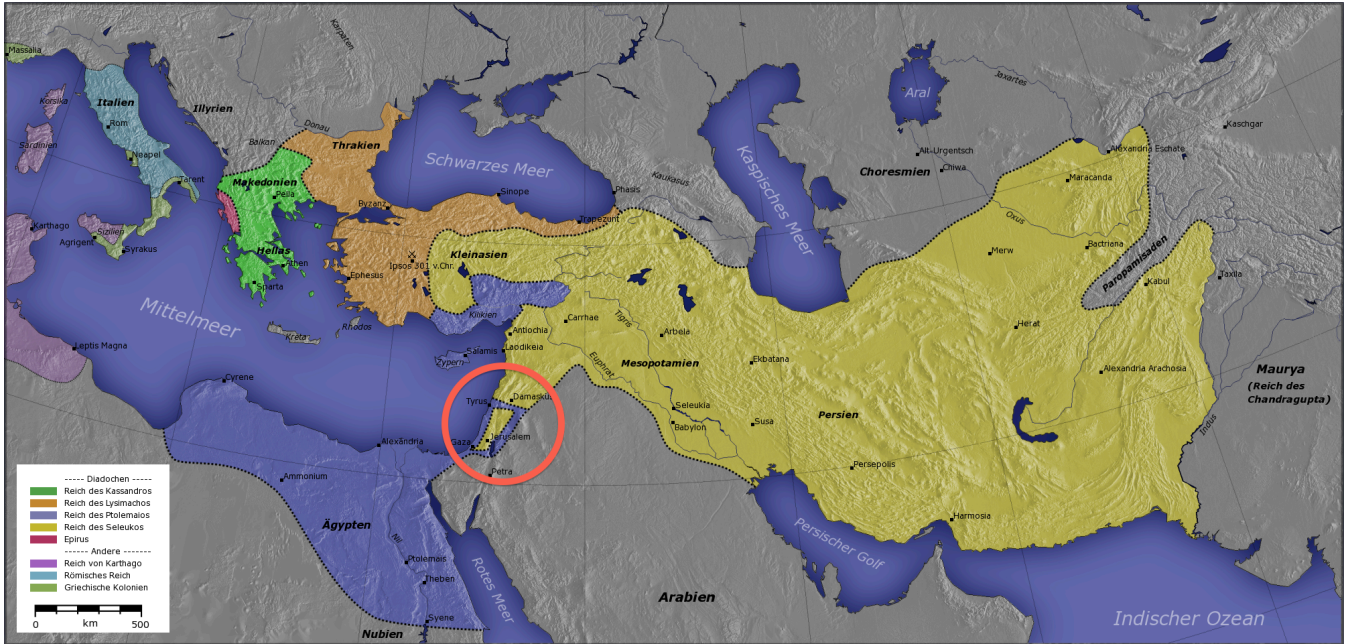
Massalia
Karpaten
Aral
Jaxartes
Kaschgar
Korsika
Italien
Illyrien
Rom
Sardinien
Neapel
Tarent
Balkan
Donau
Thrakien
Schwarzes Meer
Kaspisches Meer
Alt-Urgentsch
Chiwa
Choresmien
Alexandria Eschate
Maracanda
Oxus
Makedonien
Pella
Byzanz
Sinope
Phasis
Kaukasus
Trapezunt
Karthago
Sizilien
Agrigent
Syrakus
Hellas
Athen
Sparta
Ipsos 301 v.Chr.
Kleinasien
Ephesus
Merw
Bactriana
Paropamisaden
Taxila
Kabul
Mittelmeer
Rhodos
Kreta
Kilikien
Antiochia
Carrhae
Tigris
Arbela
Herat
Leptis Magna
Salamis
Zypern
Laodikeia
Euphrat
Mesopotamien
Ekbatana
Alexandria Arachosia
Maurya
(Reich des Chandragupta)
Cyrene
Tyrus
Damaskus
Seleukia
Babylon
Susa
Persien
Gaza
Jerusalem
Alexandria
Indus
Petra
Persepolis
Ammonium
Harmosia
Persischer Golf
----- Diadochen -----
Reich des Kassandros
Reich des Lysimachos
Reich des Ptolemaios
Reich des Seleukos
Epirus
------ Andere -------
Reich von Karthago
Römisches Reich
Griechische Kolonien
Ägypten
Nil
Ptolemais
Theben
Rotes Meer
Arabien
Syene
Nubien
Indischer Ozean
0 km 500